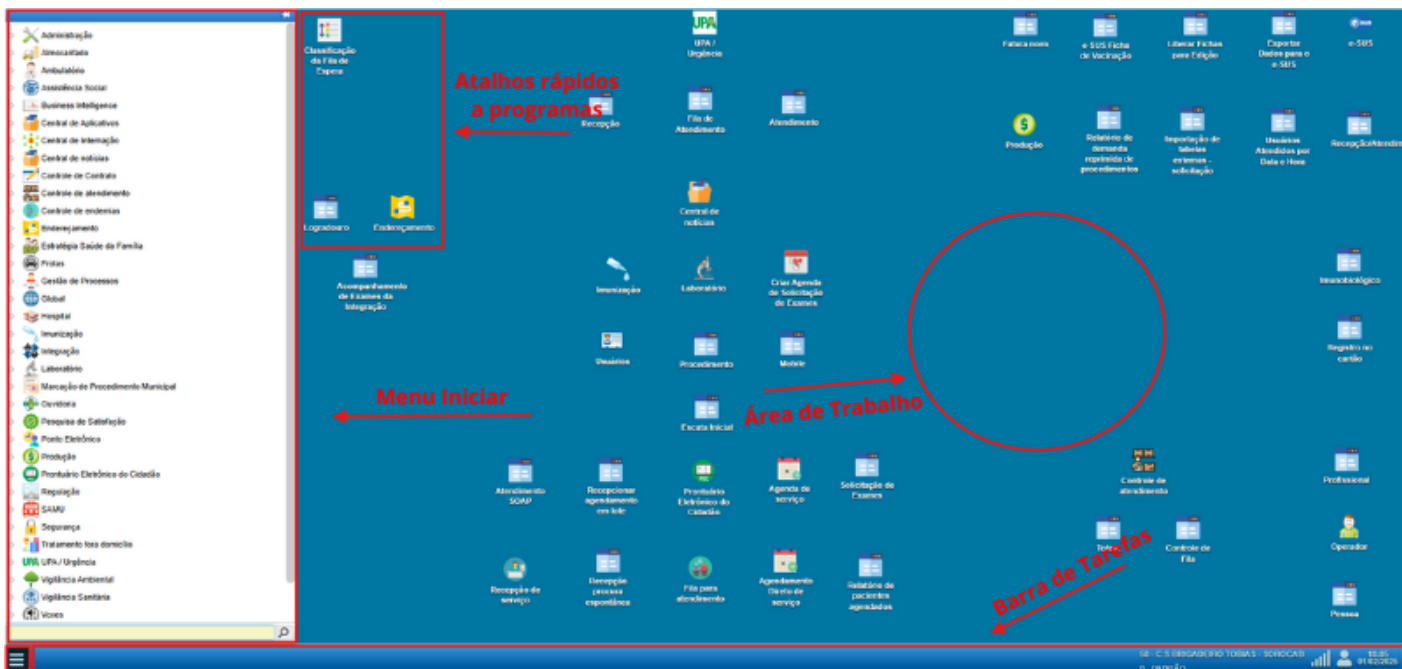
Administração
Atendimento
Ambulatório
Assistência Social
Business Intelligence
Central de Aplicativos
Central de Internação
Central de notícias
Controle de Contrato
Controle de atendimento
Controle de endereços
Endereçamento
Estratégia Saúde da Família
Frotas
Gestão de Processos
Global
Hospital
Imunização
Integração
Laboratório
Marcação de Procedimento Municipal
Ouvidoria
Pesquisa de Satisfação
Ponto Eletrônico
Produção
Prontuário Eletrônico do Cidadão
Regulação
SAMU
Segurança
Tratamento fora domicílio
UPA / Urgência
Vigilância Ambiental
Vigilância Sanitária
Vozes

Classificação da Fila de Espera
Logradouro
Endereçamento
Atalhos rápidos a programas
Recepção
Acompanhamento de Exames da Integração
Menu Iniciar
UPA / Urgência
Fila de Atendimento
Atendimento
Central de notícias
Imunização
Laboratório
Criar Agenda de Solicitação de Exames
Usuários
Procedimento
Mobile
Escala Inicial
Área de Trabalho
Atendimento SOAP
Recepcionar agendamento em lote
Prontuário Eletrônico do Cidadão
Agenda de serviço
Solicitação de Exames
Recepção de serviço
Recepção processo espontâneo
Fila para atendimento
Agendamento Direto de serviço
Relatório de pacientes agendados
Fatura novo
e-SUS Ficha de Vacinação
Liberar Fichas para Edição
Exportar Dados para o e-SUS
e-SUS
Produção
Relatório de demanda reprimida de procedimentos
Importação de tabelas externas - solicitação
Usuários Atendidos por Data e Hora
RecepçãoAtendim
Imunobiológico
Registro no cartão
Controle de atendimento
Profissional
Controle de Fila
Operador
Barra de Tarefas
Pessoa
SE - C.S BRIGADEIRO TOBIAS - SOROCAB
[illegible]
10:05
01/02/2025